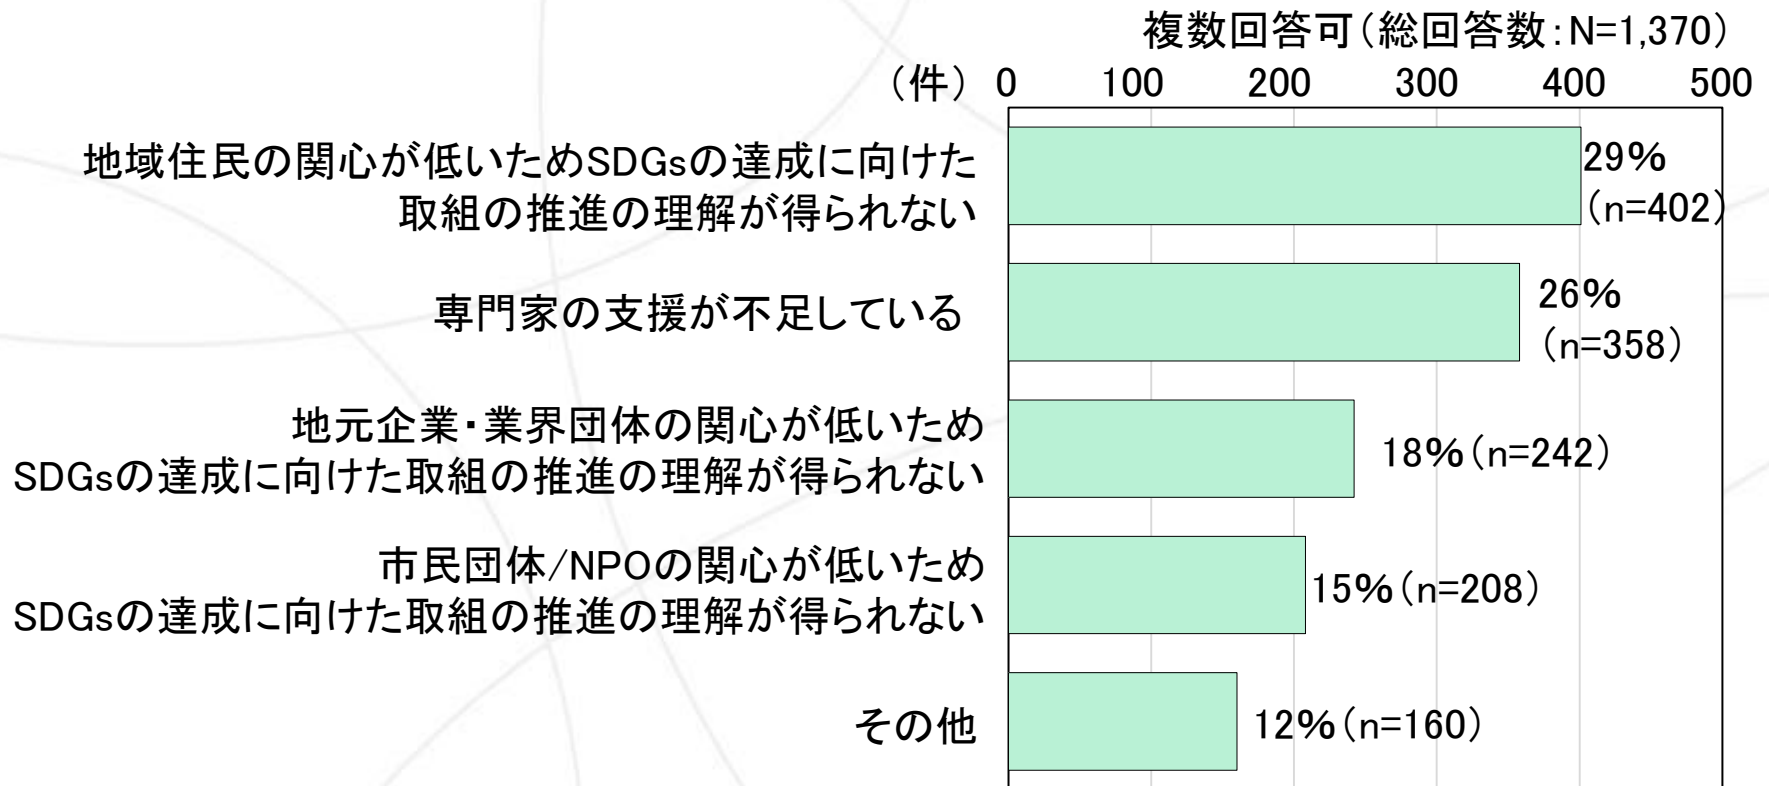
複数回答可（総回答数：N=1,370）

（件） 0 100 200 300 400 500

地域住民の関心が低いためSDGsの達成に向けた取組の推進の理解が得られない 29%（n=402）

専門家の支援が不足している 26%（n=358）

地元企業・業界団体の関心が低いためSDGsの達成に向けた取組の推進の理解が得られない 18%（n=242）

市民団体/NPOの関心が低いためSDGsの達成に向けた取組の推進の理解が得られない 15%（n=208）

その他 12%（n=160）